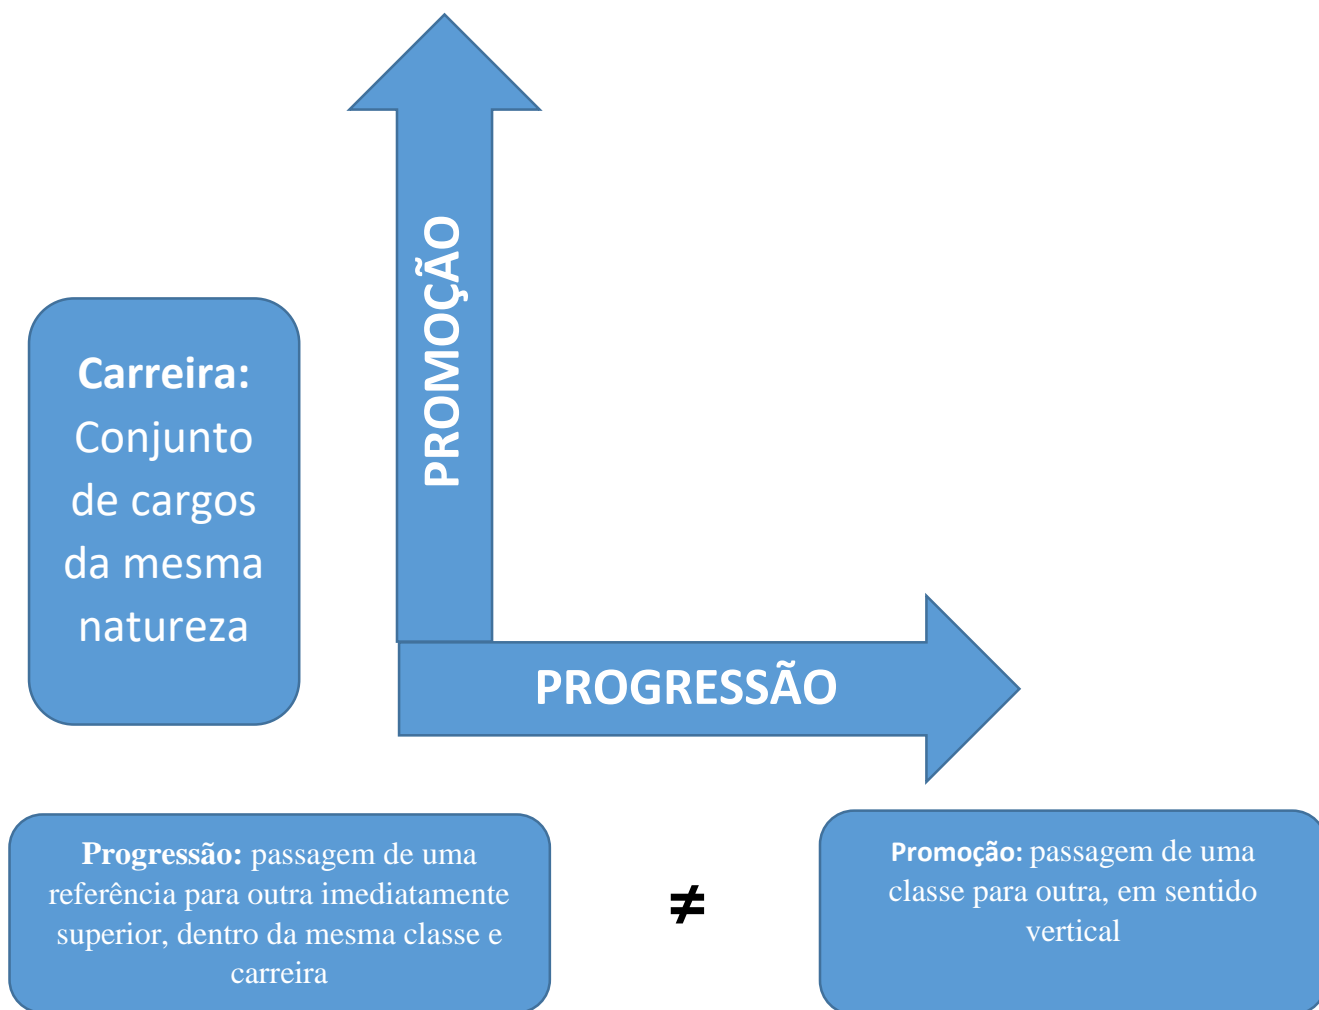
PROMOÇÃO

Carreira: Conjunto de cargos da mesma natureza

PROGRESSÃO

Progressão: passagem de uma referência para outra imediatamente superior, dentro da mesma classe e carreira

$\neq$

Promoção: passagem de uma classe para outra, em sentido vertical